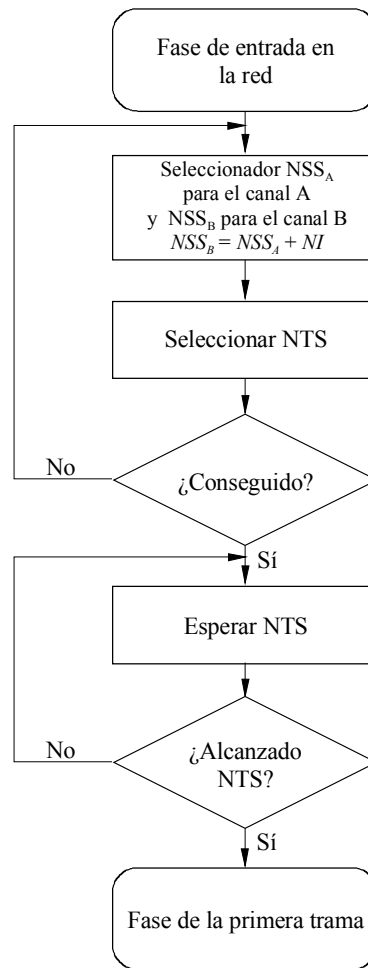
Fase de entrada en la red

Seleccionador $NSS_A$ para el canal A y $NSS_B$ para el canal B $NSS_B = NSS_A + NI$

Seleccionar NTS

No

¿Conseguido?

Sí

Esperar NTS

No

¿Alcanzado NTS?

Sí

Fase de la primera trama